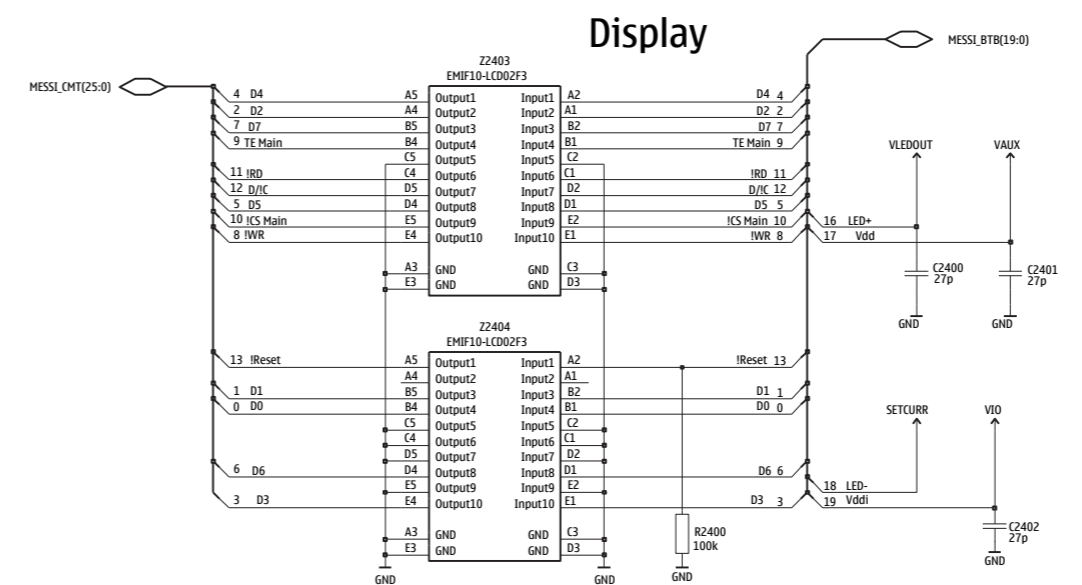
Display

MESSI_CMT(25:0)

MESSI_BTB(19:0)

Z2403
EMIF10-LCD02F3

4 D4
2 D2
7 D7
9 TE Main
11 !RD
12 D/!C
5 D5
10 !CS Main
8 !WR

A5 Output1
A4 Output2
B5 Output3
B4 Output4
C5 Output5
C4 Output6
D5 Output7
D4 Output8
E5 Output9
E4 Output10
A3 GND
E3 GND

Input1 A2
Input2 A1
Input3 B2
Input4 B1
Input5 C2
Input6 C1
Input7 D2
Input8 D1
Input9 E2
Input10 E1
GND C3
GND D3

D4 4
D2 2
D7 7
TE Main 9
!RD 11
D/!C 12
D5 5
!CS Main 10
!WR 8

VLEDOUT
VAUX
16 LED+
17 Vdd
C2400
27p
C2401
27p
GND
GND

Z2404
EMIF10-LCD02F3

13 !Reset
1 D1
0 D0
6 D6
3 D3

A5 Output1
A4 Output2
B5 Output3
B4 Output4
C5 Output5
C4 Output6
D5 Output7
D4 Output8
E5 Output9
E4 Output10
A3 GND
E3 GND

Input1 A2
Input2 A1
Input3 B2
Input4 B1
Input5 C2
Input6 C1
Input7 D2
Input8 D1
Input9 E2
Input10 E1
GND C3
GND D3

!Reset 13
D1 1
D0 0
D6 6
D3 3

SETCURR
VIO
18 LED-
19 Vddi

R2400
100k
C2402
27p

GND
GND
GND
GND